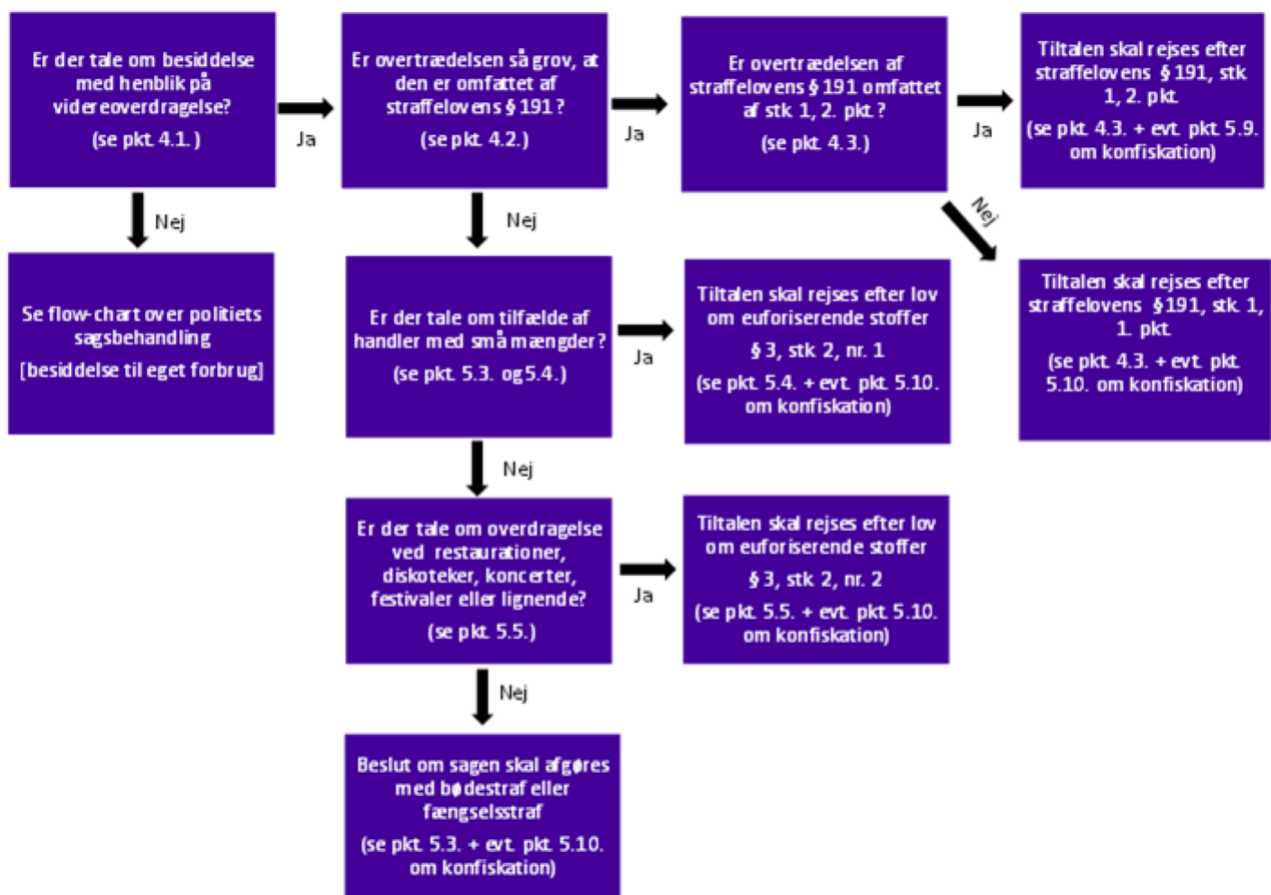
Er der tale om besiddelse med henblik på videreoverdragelse?

(se pkt. 4.1.)

Ja

Er overtrædelsen så grov, at den er omfattet af straffelovens § 191?

(se pkt. 4.2.)

Ja

Er overtrædelsen af straffelovens § 191 omfattet af stk 1, 2. pkt.?

(se pkt. 4.3.)

Ja

Tiltalen skal rejses efter straffelovens § 191, stk 1, 2. pkt.

(se pkt. 4.3. + evt. pkt. 5.9. om konfiskation)

Nej

Tiltalen skal rejses efter straffelovens § 191, stk. 1, 1. pkt.

(se pkt. 4.3. + evt. pkt. 5.10. om konfiskation)

Nej

Se flow-chart over politiets sagsbehandling

[besiddelse til eget forbrug]

Nej

Er der tale om tilfælde af handler med små mængder?

(se pkt. 5.3. og 5.4.)

Ja

Tiltalen skal rejses efter lov om euforiserende stoffer

§ 3, stk. 2, nr. 1

(se pkt. 5.4. + evt. pkt. 5.10. om konfiskation)

Nej

Er der tale om overdragelse ved restaurationer, diskoteker, koncerter, festivaler eller lignende?

(se pkt. 5.5.)

Ja

Tiltalen skal rejses efter lov om euforiserende stoffer

§ 3, stk. 2, nr. 2

(se pkt. 5.5. + evt. pkt. 5.10. om konfiskation)

Nej

Beslut om sagen skal afgøres med bødestraf eller fængselsstraf

(se pkt. 5.3. + evt. pkt. 5.10. om konfiskation)